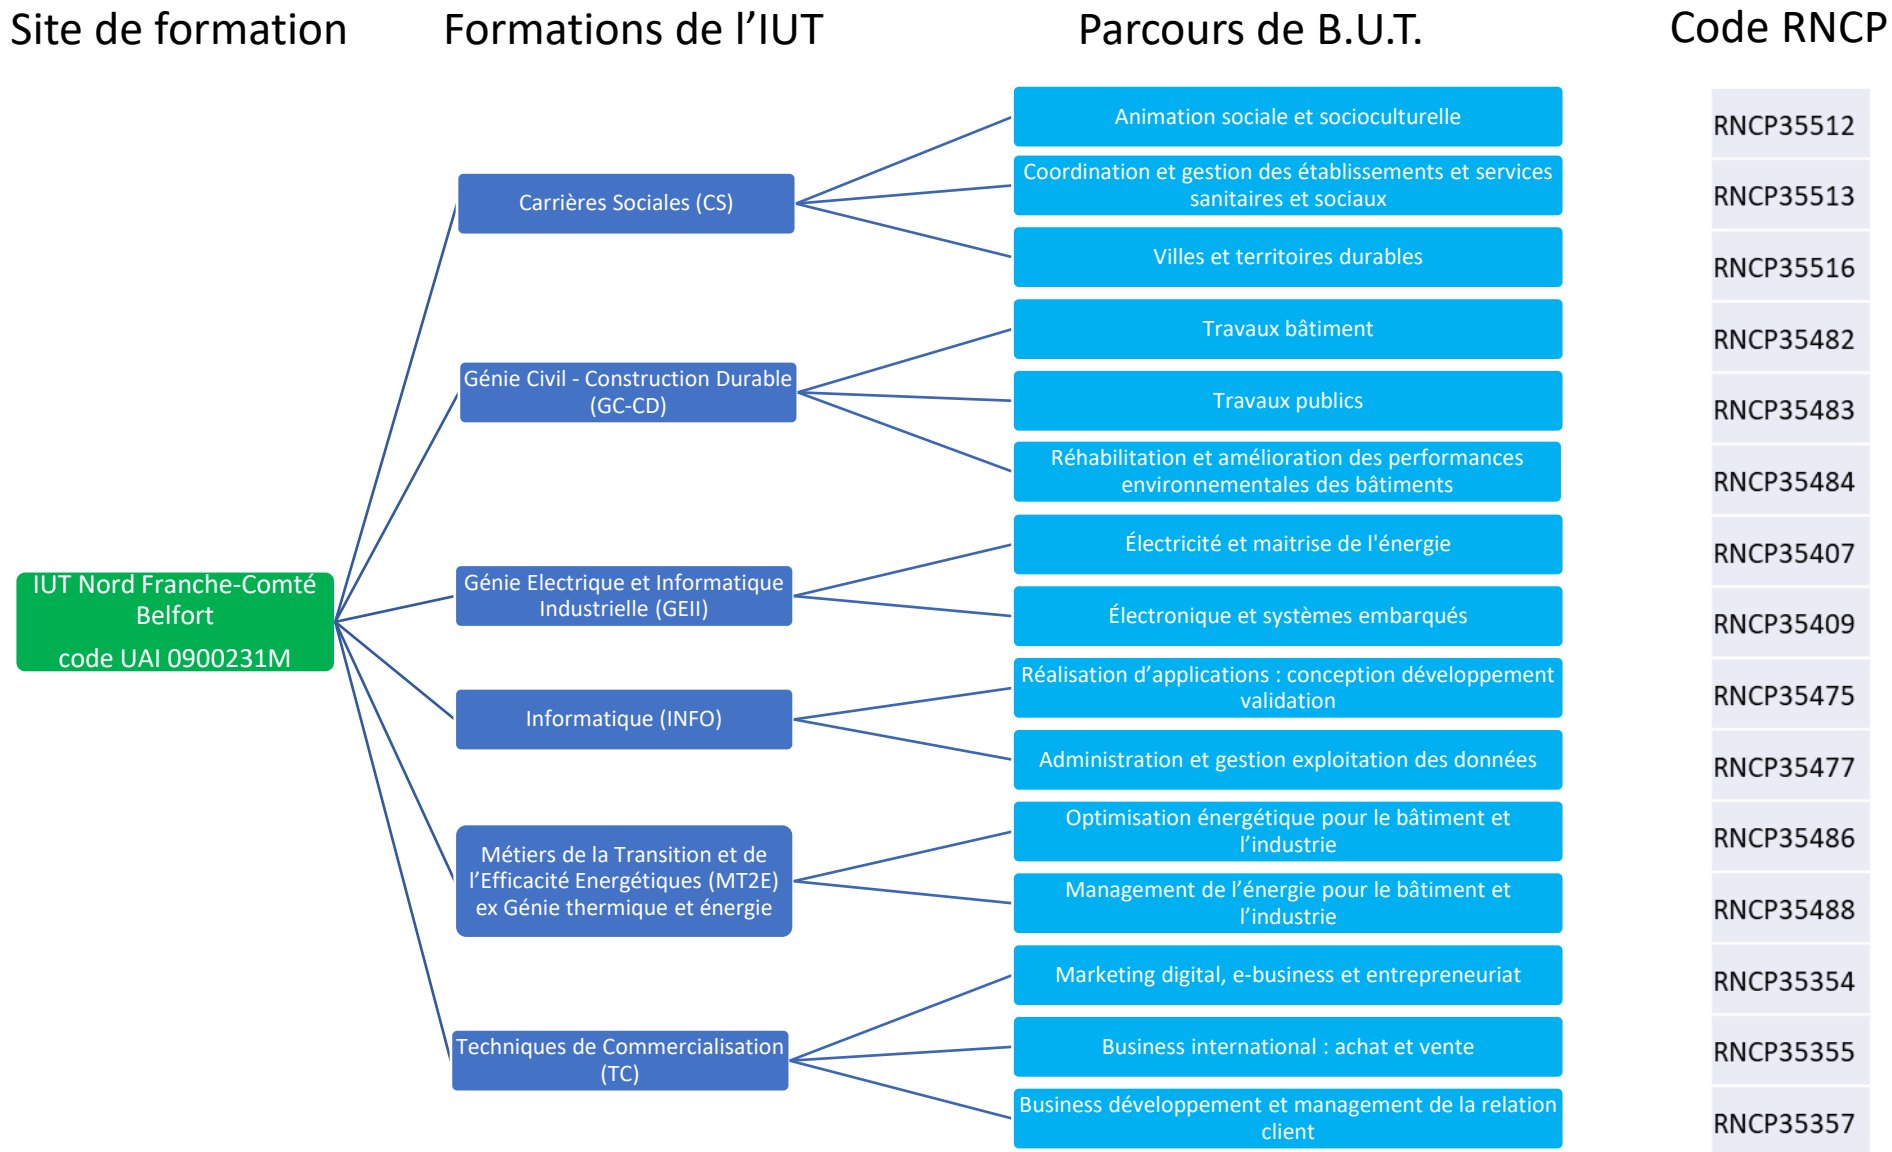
Site de formation

Formations de l’IUT

Parcours de B.U.T.

Code RNCP

IUT Nord Franche-Comté Belfort
code UAI 0900231M

Carrières Sociales (CS)

Animation sociale et socioculturelle

RNCP35512

Coordination et gestion des établissements et services sanitaires et sociaux

RNCP35513

Villes et territoires durables

RNCP35516

Génie Civil - Construction Durable (GC-CD)

Travaux bâtiment

RNCP35482

Travaux publics

RNCP35483

Réhabilitation et amélioration des performances environnementales des bâtiments

RNCP35484

Génie Electrique et Informatique Industrielle (GEII)

Électricité et maitrise de l'énergie

RNCP35407

Électronique et systèmes embarqués

RNCP35409

Informatique (INFO)

Réalisation d’applications : conception développement validation

RNCP35475

Administration et gestion exploitation des données

RNCP35477

Métiers de la Transition et de l’Efficacité Energétiques (MT2E) ex Génie thermique et énergie

Optimisation énergétique pour le bâtiment et l’industrie

RNCP35486

Management de l’énergie pour le bâtiment et l’industrie

RNCP35488

Techniques de Commercialisation (TC)

Marketing digital, e-business et entrepreneuriat

RNCP35354

Business international : achat et vente

RNCP35355

Business développement et management de la relation client

RNCP35357